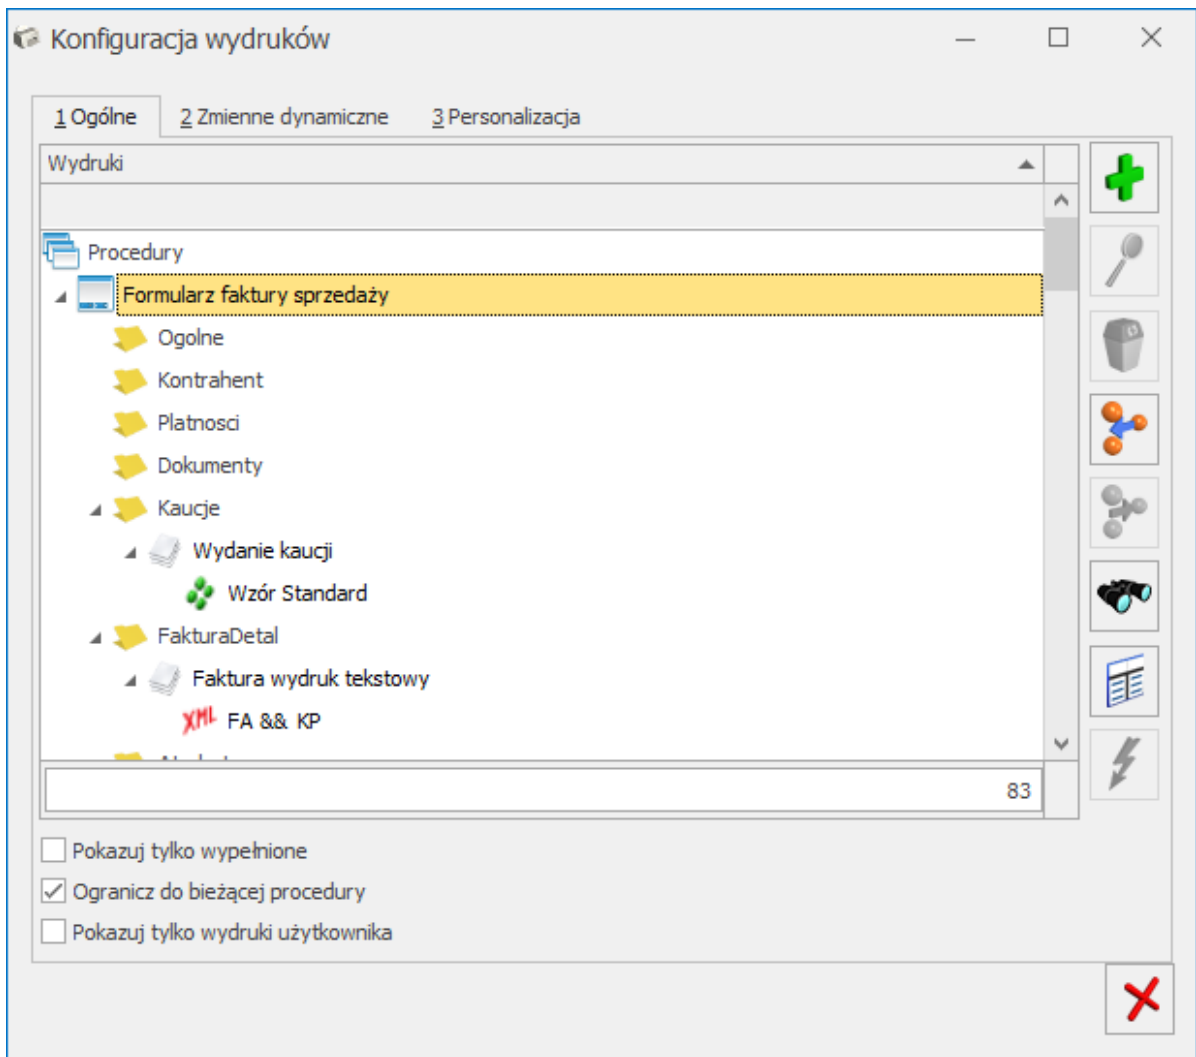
Konfiguracja wydruków

1 Ogólne
2 Zmienne dynamiczne
3 Personalizacja

Wydruki

Procedury
Formularz faktury sprzedaży
Ogolne
Kontrahent
Platnosci
Dokumenty
Kaucje
Wydanie kaucji
Wzór Standard
FakturaDetal
Faktura wydruk tekstowy
XML FA && KP
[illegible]

83

Pokazuj tylko wypełnione
Ogranicz do bieżącej procedury
Pokazuj tylko wydruki użytkownika